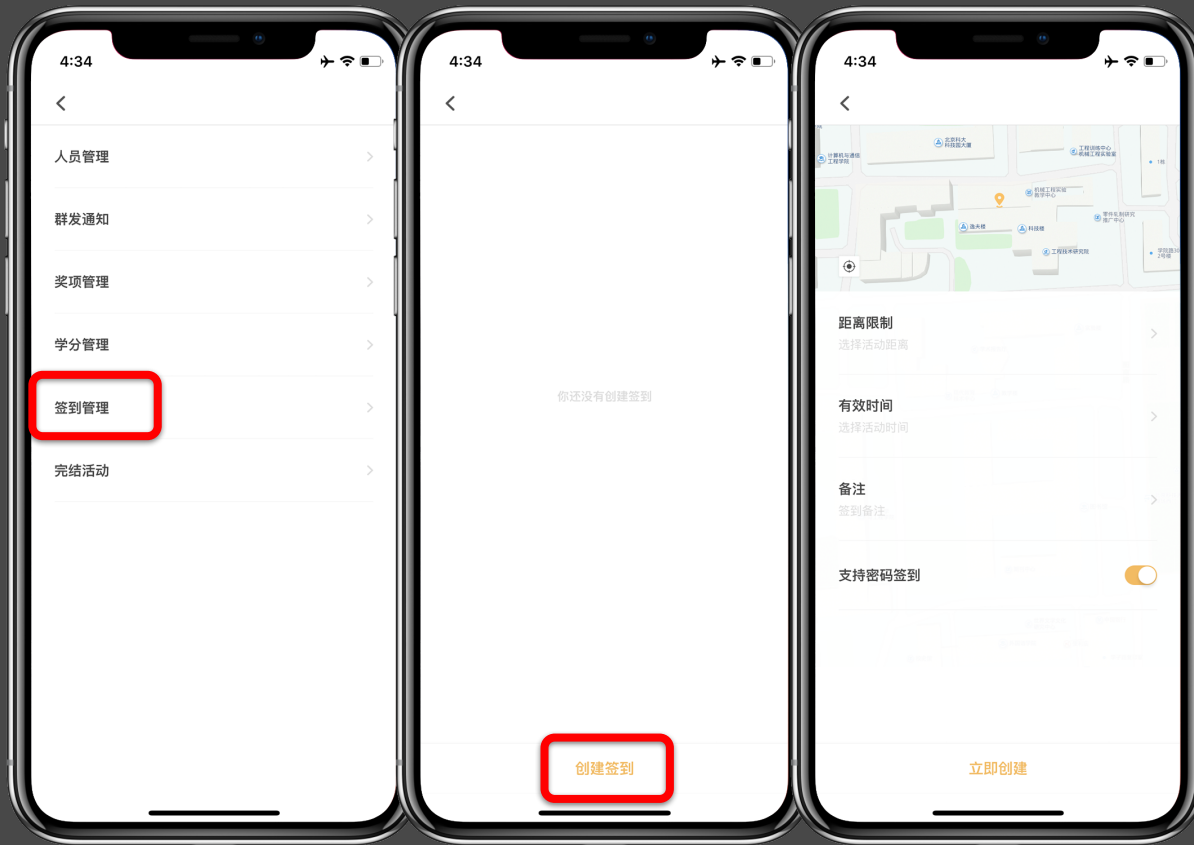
4:34

<

人员管理

群发通知

奖项管理

学分管理

签到管理

完结活动

4:34

<

你还没有创建签到

创建签到

4:34

<

北京科大科技园大厦
工程训练中心
机械工程实验室
计算机与通信工程学院
机械工程实验教学中心
逸夫楼
科技楼
零件机制研究推广中心
工程技术研究院

距离限制
选择活动距离

有效时间
选择活动时间

备注
签到备注

支持密码签到

立即创建